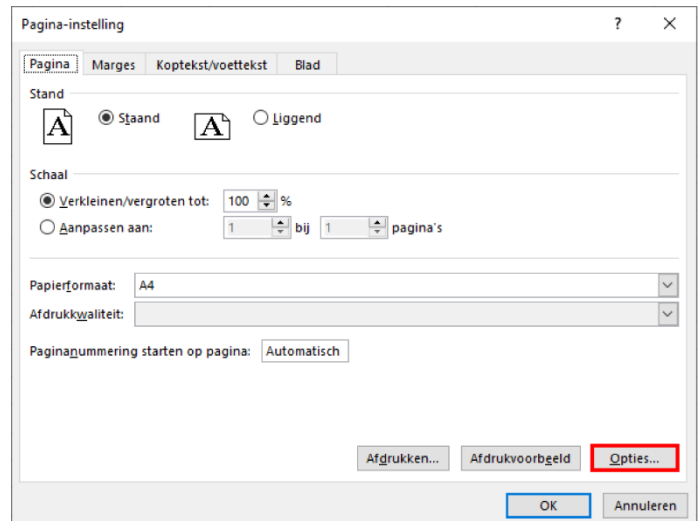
Pagina-instelling ? ×

Pagina Marges Koptekst/voettekst Blad

Stand

A Staand A Liggend

Schaal

Verkleinen/vergroten tot: 100 %

Aanpassen aan: 1 bij 1 pagina's

Papierformaat: A4

Afdrukkwaliteit:

Paginanummering starten op pagina: Automatisch

Afdrukken... Afdrukvoorbeeld Opties...

OK Annuleren